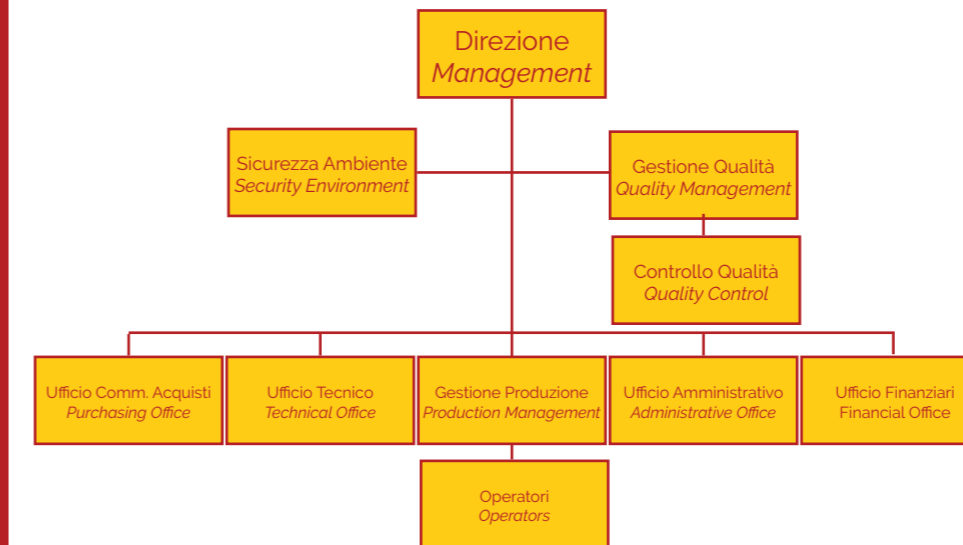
Direzione
*Management*

Sicurezza Ambiente
*Security Environment*

Gestione Qualità
*Quality Management*

Controllo Qualità
*Quality Control*

Ufficio Comm. Acquisti
*Purchasing Office*

Ufficio Tecnico
*Technical Office*

Gestione Produzione
*Production Management*

Ufficio Amministrativo
*Administrative Office*

Ufficio Finanziari
Financial Office

Operatori
*Operators*